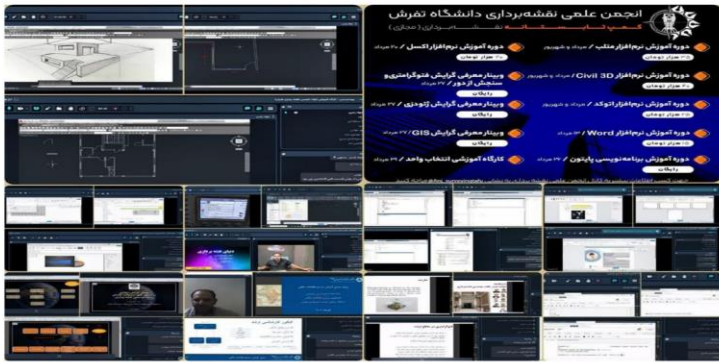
انجمن علمی نقشه‌برداری دانشگاه تفرش

دوره آموزش نرم‌افزار متلب / مرداد و شهریور

دوره آموزش نرم‌افزار اکسل / ۲۰ مرداد

دوره آموزش نرم‌افزار Civil 3D / مرداد و شهریور

وبینار معرفی گرایش فتوگرامتری و سنجش از دور / ۲۷ مرداد

دوره آموزش نرم‌افزار اتوکد / مرداد و شهریور

وبینار معرفی گرایش ژئودزی / ۲۷ مرداد

دوره آموزش نرم‌افزار Word / ۱۳ مرداد

وبینار معرفی گرایش GIS / ۲۷ مرداد

دوره آموزش برنامه‌نویسی پایتون / ۲۴ مرداد

کارگاه آموزشی انتخاب واحد / ۲۲ مرداد

رایگان